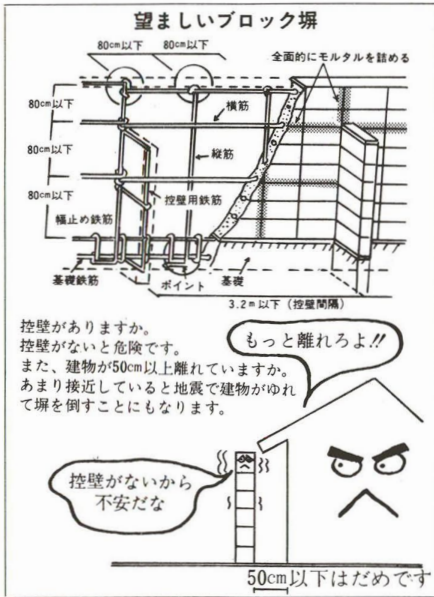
望ましいブロック塀

80cm以下　80cm以下

全面的にモルタルを詰める

80cm以下

横筋

80cm以下

縦筋

80cm以下

控壁用鉄筋

幅止め鉄筋

基礎鉄筋

ポイント

基礎

3.2m以下（控壁間隔）

控壁がありますか。
控壁がないと危険です。
また、建物が50cm以上離れていますか。
あまり接近していると地震で建物がゆれて塀を倒すことにもなります。

もっと離れろよ!!

控壁がないから不安だな

50cm以下はだめです